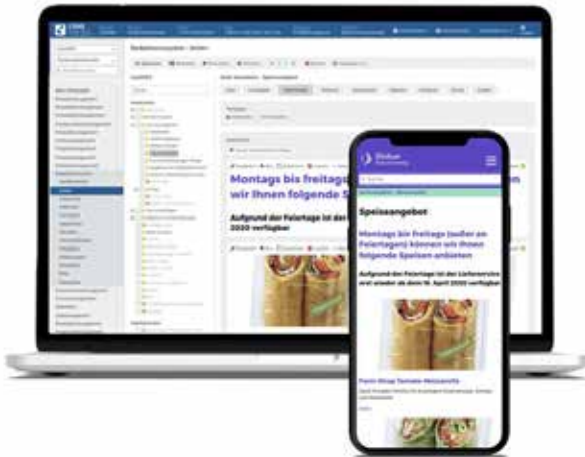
Montags bis freitags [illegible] wir Ihnen folgende S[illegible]

Aufgrund der Feiertage ist der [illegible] 2020 verfügbar

Speiseangebot

Montags bis freitags (außer an Feiertagen) können wir Ihnen folgende Speisen anbieten

Aufgrund der Feiertage ist der Lieferservice erst wieder ab dem 15. April 2020 verfügbar

Farm Wrap Tomate-Mozzarella